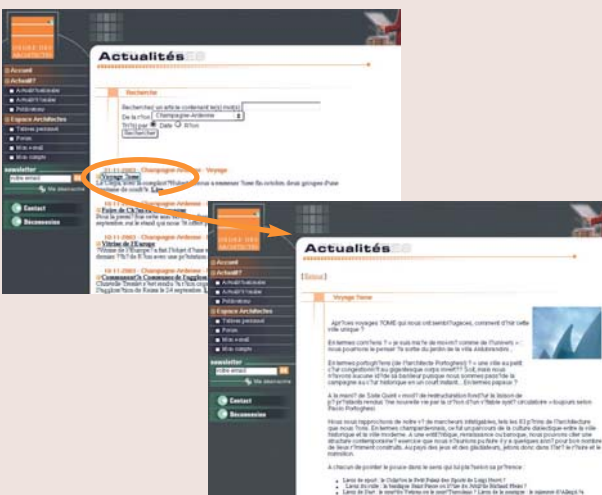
ORDRE DES ARCHITECTES

Actualités

Accueil
Actualité
Actualité nationale
Actualité locale
Préférences
Espace Architectes
Tableau personnel
Forum
Mise e-mail
Mon compte

newsletter
votre email OK
Me désinscrire

Contact
Déconnexion

Recherche

Rechercher un article contenant le(s) mot(s)
De la r?ion Champagne-Ardenne
Trier par Date Titre
Rechercher

01-11-2003 - Champagne-Ardenne - Voyage
Voyage Tome
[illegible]

10-11-2003 - Champagne-Ardenne
Foire de Ch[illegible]
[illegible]

10-11-2003 - Champagne-Ardenne
Vitrine de l'Europe
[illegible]

10-11-2003 - Champagne-Ardenne - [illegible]
Concours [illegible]
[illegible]

ORDRE DES ARCHITECTES

Actualités

Accueil
Actualité
Actualité nationale
Actualité locale
Préférences
Espace Architectes
Tableau personnel
Forum
Mise e-mail
Mon compte

newsletter
votre email OK
Me désinscrire

Contact
Déconnexion

[Retour]

Voyage Tome

Apr?s nos voyages TOME qui nous ont emb?ragues, comment d'hôt cette ville unique ?

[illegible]

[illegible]

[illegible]

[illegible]

A chacun de pointer le pouce dans le sens qui lui pla?ra le plus pr?cise :

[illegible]